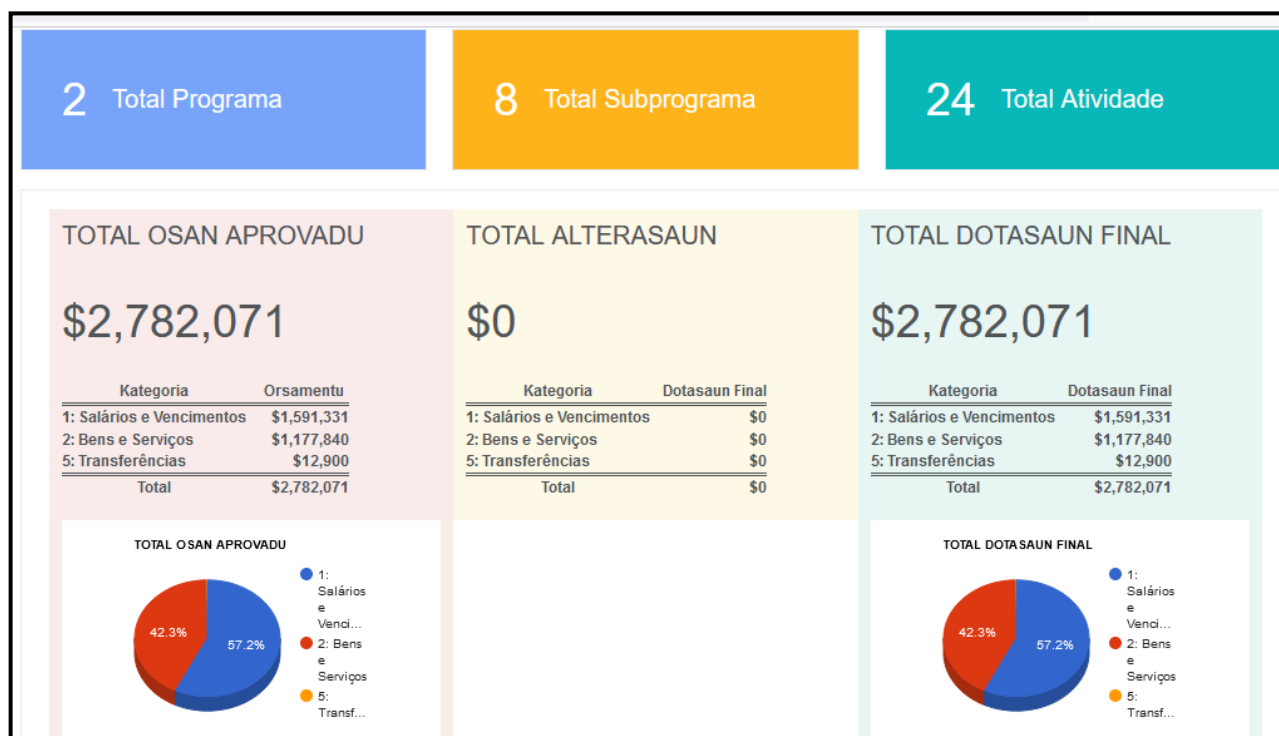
2 Total Programa

8 Total Subprograma

24 Total Atividade

TOTAL OSAN APROVADU

$2,782,071

| Kategoria | Orsamentu |
|---|---|
| 1: Salários e Vencimentos | $1,591,331 |
| 2: Bens e Serviços | $1,177,840 |
| 5: Transferências | $12,900 |
| Total | $2,782,071 |

TOTAL OSAN APROVADU

42.3%
57.2%

1: Salários e Venci...
2: Bens e Serviços
5: Transf...

TOTAL ALTERASAUN

$0

| Kategoria | Dotasaun Final |
|---|---|
| 1: Salários e Vencimentos | $0 |
| 2: Bens e Serviços | $0 |
| 5: Transferências | $0 |
| Total | $0 |

TOTAL DOTASAUN FINAL

$2,782,071

| Kategoria | Dotasaun Final |
|---|---|
| 1: Salários e Vencimentos | $1,591,331 |
| 2: Bens e Serviços | $1,177,840 |
| 5: Transferências | $12,900 |
| Total | $2,782,071 |

TOTAL DOTASAUN FINAL

42.3%
57.2%

1: Salários e Venci...
2: Bens e Serviços
5: Transf...